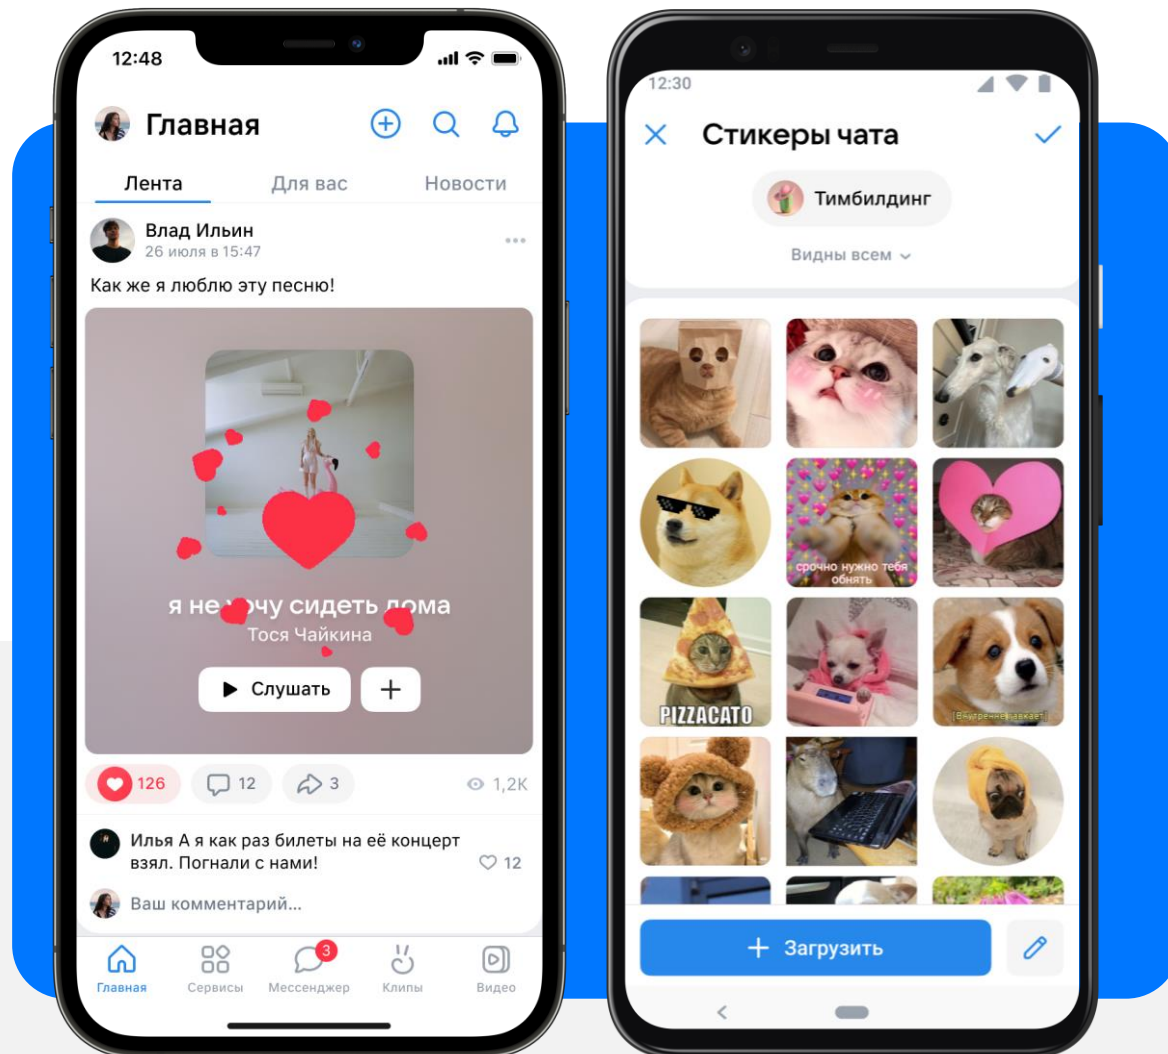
12:48

Главная

Лента
Для вас
Новости

Влад Ильин
26 июля в 15:47

Как же я люблю эту песню!

я не хочу сидеть дома
Тося Чайкина

Слушать
+

126
12
3
1,2K

Илья А я как раз билеты на её концерт взял. Погнали с нами!
12

Ваш комментарий...

Главная
Сервисы
3
Мессенджер
Клипы
Видео

12:30

Стикеры чата

Тимбилдинг

Видны всем

срочно нужно тебя обнять

PIZZACATO

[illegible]

Загрузить